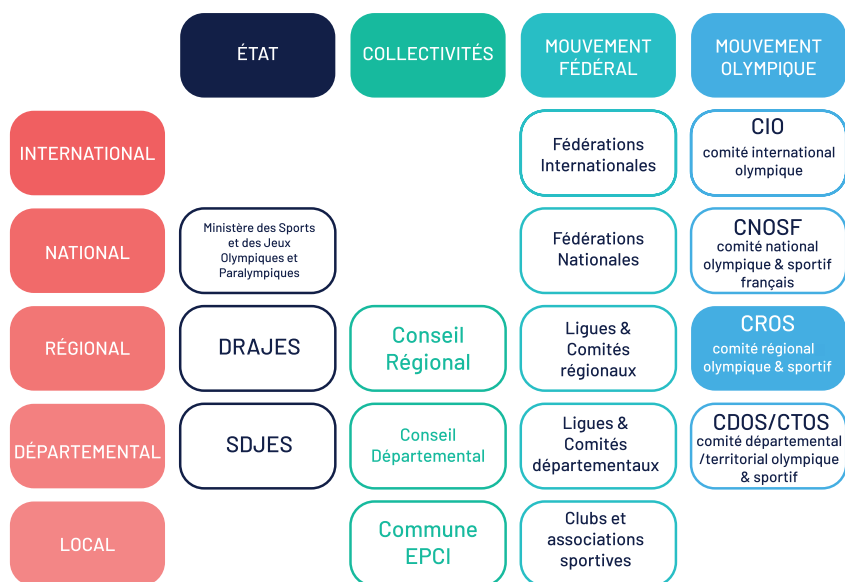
| | ÉTAT | COLLECTIVITÉS | MOUVEMENT FÉDÉRAL | MOUVEMENT OLYMPIQUE |
|---|---|---|---|---|
| INTERNATIONAL | | | Fédérations Internationales | CIO comité international olympique |
| NATIONAL | Ministère des Sports et des Jeux Olympiques et Paralympiques | | Fédérations Nationales | CNOSF comité national olympique & sportif français |
| RÉGIONAL | DRAJES | Conseil Régional | Ligues & Comités régionaux | CROS comité régional olympique & sportif |
| DÉPARTEMENTAL | SDJES | Conseil Départemental | Ligues & Comités départementaux | CDOS/CTOS comité départemental /territorial olympique & sportif |
| LOCAL | | Commune EPCI | Clubs et associations sportives | |